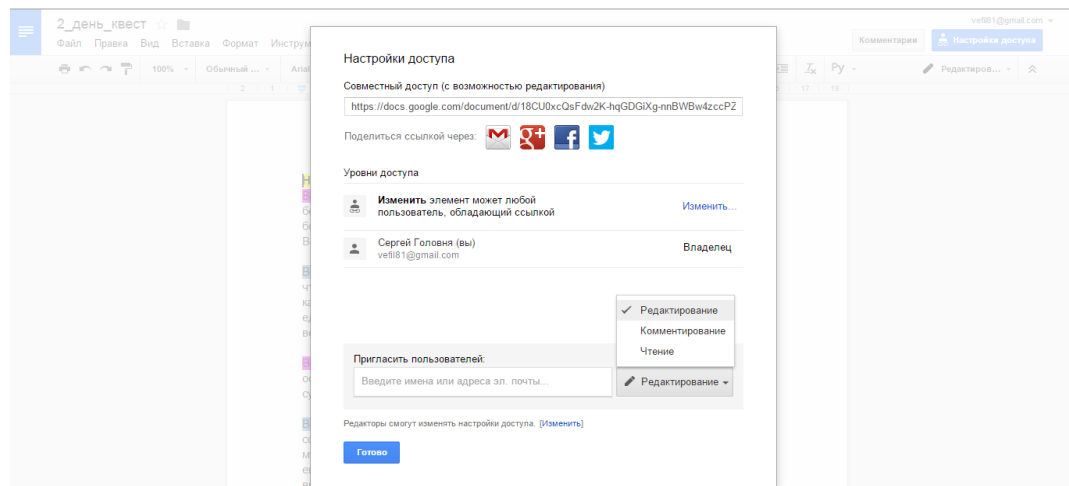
2_день_квест

Файл Правка Вид Вставка Формат Инструм

vefil81@gmail.com

Комментарии

Настройки доступа

100% Обычный ... Arial

Ру

Редактиров...

Настройки доступа

Совместный доступ (с возможностью редактирования)

https://docs.google.com/document/d/18CU0xcQsFdw2K-hqGDGiXg-nnBWBw4zccPZ

Поделиться ссылкой через:

Уровни доступа

**Изменить** элемент может любой пользователь, обладающий ссылкой

Изменить...

Сергей Головня (вы)
vefil81@gmail.com

Владелец

✓ Редактирование
Комментирование
Чтение

Пригласить пользователей:

Введите имена или адреса эл. почты...

Редактирование

Редакторы смогут изменять настройки доступа. [Изменить]

Готово